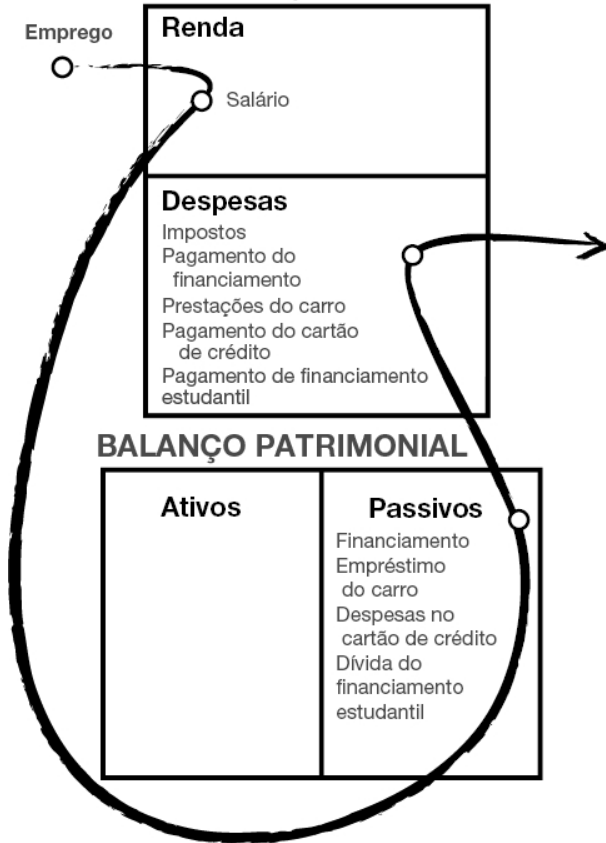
Emprego

Renda

Salário

Despesas

Impostos
Pagamento do financiamento
Prestações do carro
Pagamento do cartão de crédito
Pagamento de financiamento estudantil

BALANÇO PATRIMONIAL

| Ativos | Passivos |
|---|---|
| | Financiamento<br>Empréstimo do carro<br>Despesas no cartão de crédito<br>Dívida do financiamento estudantil |